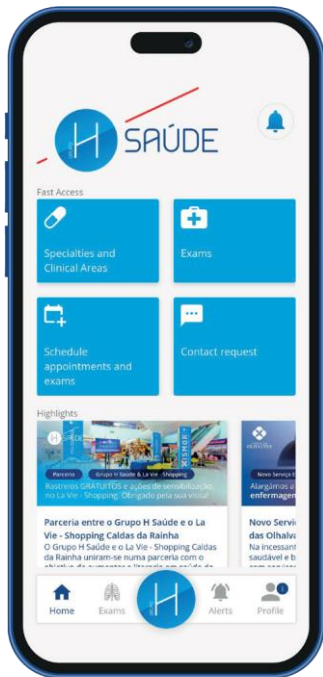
H SAÚDE

Fast Access

Specialties and Clinical Areas

Exams

Schedule appointments and exams

Contact request

Highlights

Parceria

Grupo H Saúde & La Vie - Shopping

Rastreios GRATUITOS e ações de sensibilização no La Vie - Shopping. Obrigado pela sua visita!

Parceria entre o Grupo H Saúde e o La Vie - Shopping Caldas da Rainha

O Grupo H Saúde e o La Vie - Shopping Caldas da Rainha uniram-se numa parceria com o objetivo de aumentar a literacia em saúde da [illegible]

Novo Serviço

Alargámos a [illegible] enfermagem

Novo Servi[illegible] das Olhalva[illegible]

Na incessant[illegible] saudável e b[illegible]

Home

Exams

H

Alerts

Profile